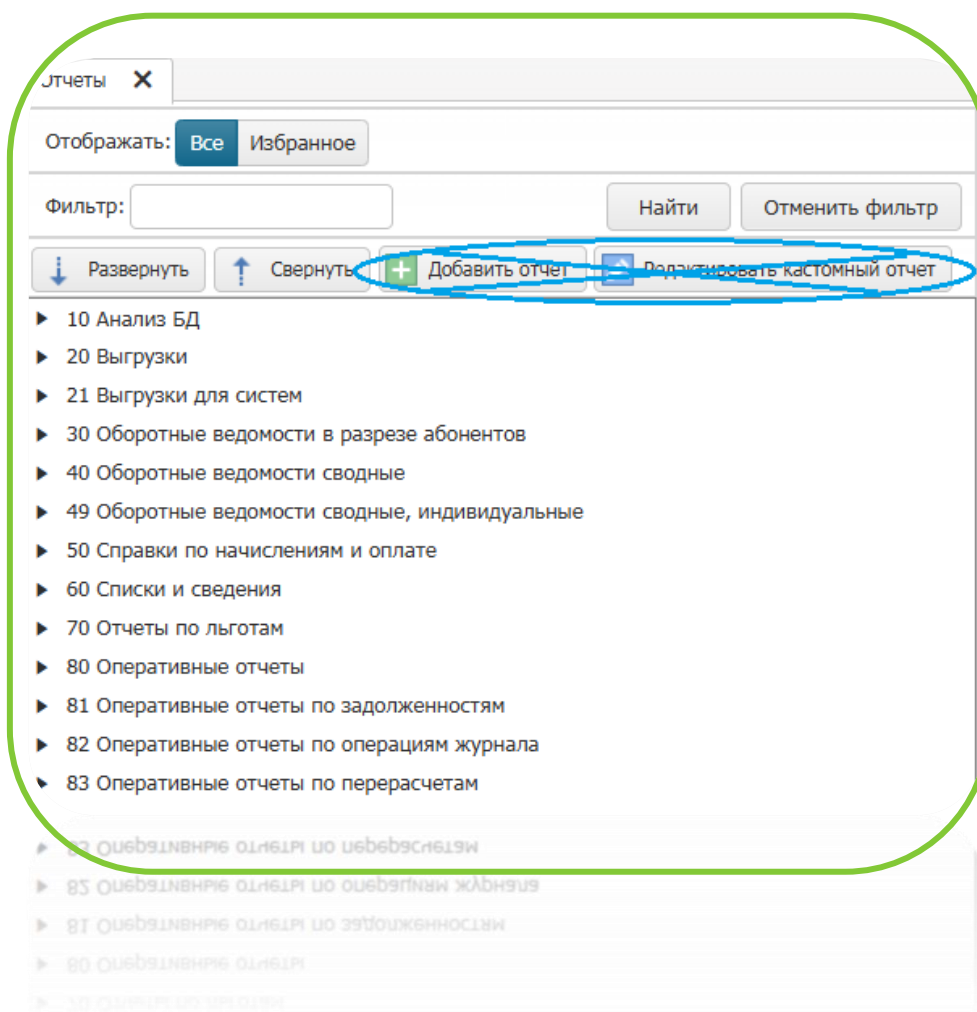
Отчеты ✕

Отображать: Все Избранное

Фильтр:

Найти Отменить фильтр

Развернуть Свернуть Добавить отчет Редактировать кастомный отчет

10 Анализ БД
20 Выгрузки
21 Выгрузки для систем
30 Оборотные ведомости в разрезе абонентов
40 Оборотные ведомости сводные
49 Оборотные ведомости сводные, индивидуальные
50 Справки по начислениям и оплате
60 Списки и сведения
70 Отчеты по льготам
80 Оперативные отчеты
81 Оперативные отчеты по задолженностям
82 Оперативные отчеты по операциям журнала
83 Оперативные отчеты по перерасчетам